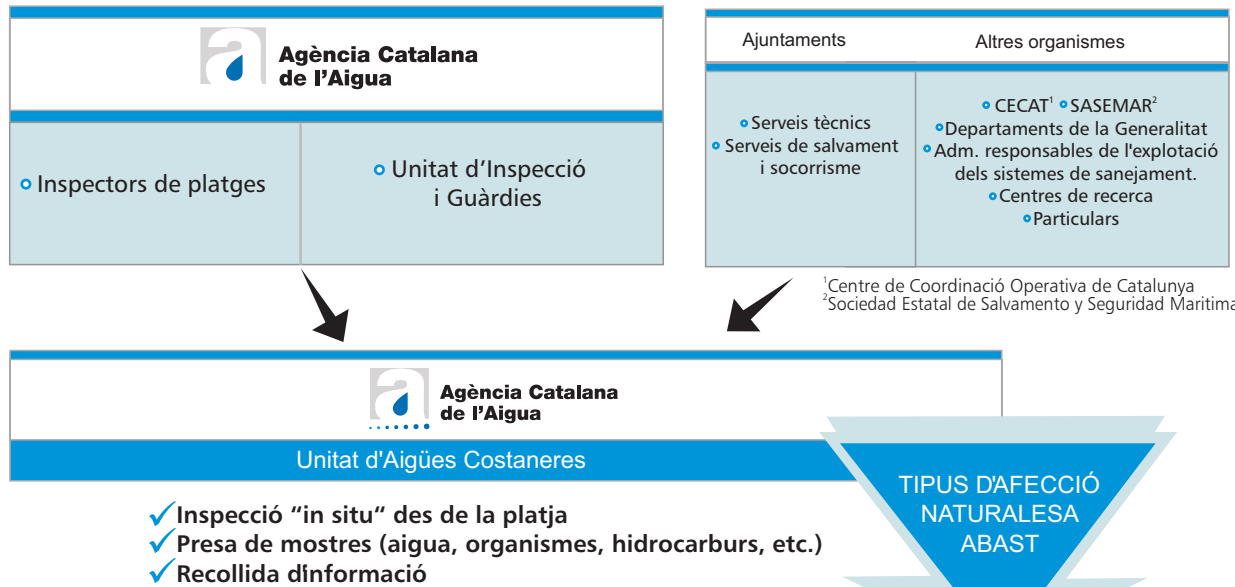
Agència Catalana de l’Aigua

Inspectors de platges

Unitat d’Inspecció i Guàrdies

Ajuntaments

Altres organismes

Serveis tècnics
Serveis de salvament i socorrisme

CECAT$^1$ SASEMAR$^2$
Departaments de la Generalitat
Adm. responsables de l'explotació dels sistemes de sanejament.
Centres de recerca
Particulars

$^1$Centre de Coordinació Operativa de Catalunya
$^2$Sociedad Estatal de Salvamento y Seguridad Maritima

Agència Catalana de l’Aigua

Unitat d'Aigües Costaneres

TIPUS D'AFECCIÓ
NATURALESA
ABAST

Inspecció “in situ” des de la platja
Presa de mostres (aigua, organismes, hidrocarburs, etc.)
Recollida dInformació